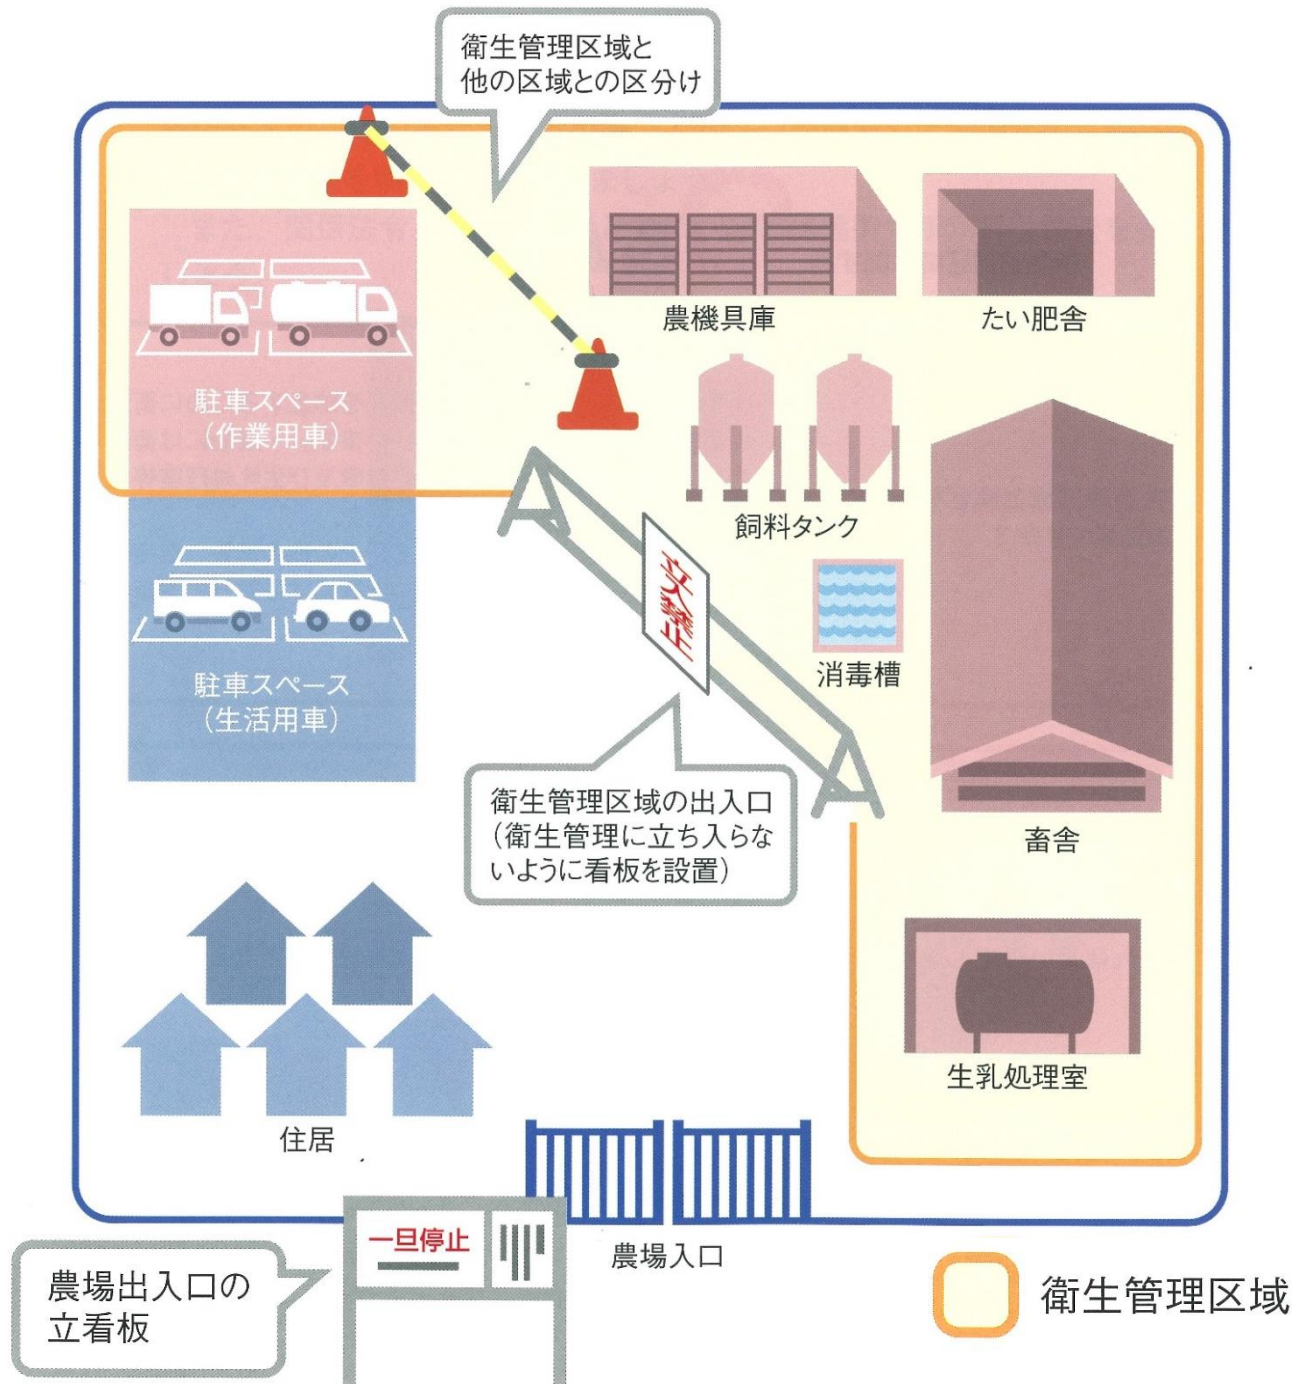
衛生管理区域と他の区域との区分け

駐車スペース（作業用車）

農機具庫

たい肥舎

飼料タンク

立入禁止

消毒槽

駐車スペース（生活用車）

衛生管理区域の出入口（衛生管理に立ち入らないように看板を設置）

畜舎

生乳処理室

住居

一旦停止

農場入口

農場出入口の立看板

衛生管理区域